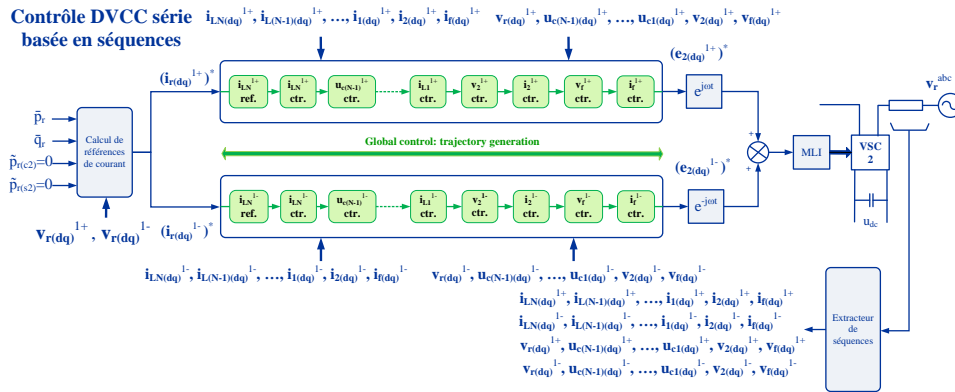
Contrôle DVCC série basée en séquences

$\mathbf{i_{LN(dq)}^{1+}, i_{L(N-1)(dq)}^{1+}, \ldots, i_{1(dq)}^{1+}, i_{2(dq)}^{1+}, i_{f(dq)}^{1+}}$ $\mathbf{v_{r(dq)}^{1+}, u_{c(N-1)(dq)}^{1+}, \ldots, u_{c1(dq)}^{1+}, v_{2(dq)}^{1+}, v_{f(dq)}^{1+}}$

$(\mathbf{i_{r(dq)}^{1+}})^*$

$\mathbf{i_{LN}^{1+}}$ ref.

$\mathbf{i_{LN}^{1+}}$ ctr.

$\mathbf{u_{c(N-1)}^{1+}}$ ctr.

$\mathbf{i_{L1}^{1+}}$ ctr.

$\mathbf{v_2^{1+}}$ ctr.

$\mathbf{i_2^{1+}}$ ctr.

$\mathbf{v_f^{1+}}$ ctr.

$\mathbf{i_f^{1+}}$ ctr.

$(\mathbf{e_{2(dq)}^{1+}})^*$

$e^{j\omega t}$

$\bar{p}_r$

$\bar{q}_r$

$\tilde{p}_{r(c2)}=0$

$\tilde{p}_{r(s2)}=0$

Calcul de références de courant

Global control: trajectory generation

$(\mathbf{e_{2(dq)}^{1-}})^*$

$e^{-j\omega t}$

MLI

VSC 2

$\mathbf{v_r^{abc}}$

$u_{dc}$

$\mathbf{v_{r(dq)}^{1+}, v_{r(dq)}^{1-}}$

$(\mathbf{i_{r(dq)}^{1-}})^*$

$\mathbf{i_{LN}^{1-}}$ ref.

$\mathbf{i_{LN}^{1-}}$ ctr.

$\mathbf{u_{c(N-1)}^{1-}}$ ctr.

$\mathbf{i_{L1}^{1-}}$ ctr.

$\mathbf{v_2^{1-}}$ ctr.

$\mathbf{i_2^{1-}}$ ctr.

$\mathbf{v_f^{1-}}$ ctr.

$\mathbf{i_f^{1-}}$ ctr.

$\mathbf{i_{LN(dq)}^{1-}, i_{L(N-1)(dq)}^{1-}, \ldots, i_{1(dq)}^{1-}, i_{2(dq)}^{1-}, i_{f(dq)}^{1-}}$ $\mathbf{v_{r(dq)}^{1-}, u_{c(N-1)(dq)}^{1-}, \ldots, u_{c1(dq)}^{1-}, v_{2(dq)}^{1-}, v_{f(dq)}^{1-}}$

$\mathbf{i_{LN(dq)}^{1+}, i_{L(N-1)(dq)}^{1+}, \ldots, i_{1(dq)}^{1+}, i_{2(dq)}^{1+}, i_{f(dq)}^{1+}}$

$\mathbf{i_{LN(dq)}^{1-}, i_{L(N-1)(dq)}^{1-}, \ldots, i_{1(dq)}^{1-}, i_{2(dq)}^{1-}, i_{f(dq)}^{1-}}$

$\mathbf{v_{r(dq)}^{1+}, u_{c(N-1)(dq)}^{1+}, \ldots, u_{c1(dq)}^{1+}, v_{2(dq)}^{1+}, v_{f(dq)}^{1+}}$

$\mathbf{v_{r(dq)}^{1-}, u_{c(N-1)(dq)}^{1-}, \ldots, u_{c1(dq)}^{1-}, v_{2(dq)}^{1-}, v_{f(dq)}^{1-}}$

Extracteur de séquences